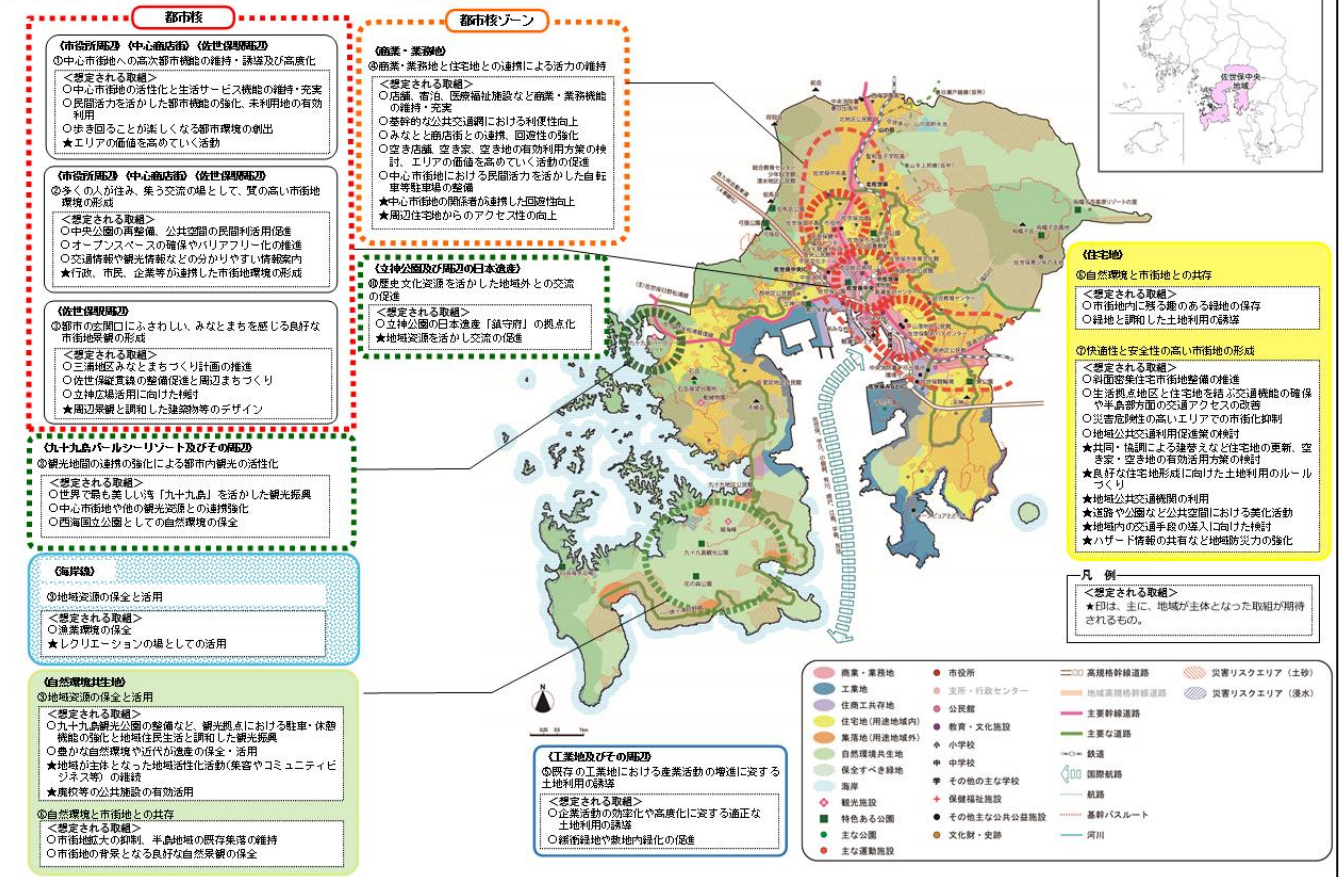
都市核

《市役所周辺》《中心商店街》《佐世保駅周辺》
①中心市街地への高次都市機能の維持・誘導及び高度化
＜想定される取組＞
○中心市街地の活性化と生活サービス機能の維持・充実
○民間活力を活かした都市機能の強化、未利用地の有効利用
○歩き回ることが楽しくなる都市環境の創出
★エリアの価値を高めていく活動

《市役所周辺》《中心商店街》《佐世保駅周辺》
②多くの人が住み、集う交流の場として、質の高い市街地環境の形成
＜想定される取組＞
○中央公園の再整備、公共空間の民間利活用促進
○オープンスペースの確保やバリアフリー化の推進
○交通情報や観光情報などの分かりやすい情報案内
★行政、市民、企業等が連携した市街地環境の形成

《佐世保駅周辺》
③都市の玄関口にふさわしい、みなとまちを感じる良好な市街地景観の形成
＜想定される取組＞
○三浦地区みなとまちづくり計画の推進
○佐世保線高架線の整備促進と周辺まちづくり
○立体広場活用に向けた検討
★周辺景観と調和した建築物等のデザイン

都市核ゾーン

《商業・業務地》
④商業・業務地と住宅地との連携による活力の維持
＜想定される取組＞
○店舗、宿泊、医療福祉施設など商業・業務機能の維持・充実
○基幹的な公共交通網における利便性向上
○みなとと商店街との連携、回遊性の強化
○空き店舗、空き家、空き地の有効利用方策の検討、エリアの価値を高めていく活動の促進
○中心市街地における民間活力を活かした自転車等駐車場の整備
★中心市街地の関係者が連携した回遊性向上
★周辺住宅地からのアクセス性の向上

《立神公園及び周辺の日本遺産》
⑩歴史文化資源を活かした地域外との交流の促進
＜想定される取組＞
○立神公園の日本遺産「鎮守府」の拠点化
★地域資源を活かし交流の促進

《九十九島パールシーリゾート及びその周辺》
⑧観光地間の連携の強化による都市内観光の活性化
＜想定される取組＞
○世界で最も美しい湾「九十九島」を活かした観光振興
○中心市街地や他の観光資源との連携強化
○西海国立公園としての自然環境の保全

《海岸線》
⑨地域資源の保全と活用
＜想定される取組＞
○漁業環境の保全
★レクリエーションの場としての活用

《自然環境共生地》
⑨地域資源の保全と活用
＜想定される取組＞
○九十九島観光公園の整備など、観光拠点における駐車・休憩機能の強化と地域住民生活と調和した観光振興
○豊かな自然環境や近代化遺産の保全・活用
★地域が主体となった地域活性化活動(集落やコミュニティビジネス等)の継続
★廃校等の公共施設の有効活用

⑥自然環境と市街地との共存
＜想定される取組＞
○市街地拡大の抑制、半島地域の既存集落の維持
○市街地の背景となる良好な自然景観の保全

《工業地及びその周辺》
⑤既存の工業地における産業活動の増進に資する土地利用の誘導
＜想定される取組＞
○企業活動の効率化や高度化に資する適正な土地利用の誘導
○緩衝緑地や敷地内緑化の促進

佐世保中央地域

九十九島観光公園
花の森公園

《住宅地》
⑥自然環境と市街地との共存
＜想定される取組＞
○市街地内に残る趣のある緑地の保存
○緑地と調和した土地利用の誘導

⑦快適性と安全性の高い市街地の形成
＜想定される取組＞
○斜面密集住宅市街地整備の推進
○生活拠点地区と住宅地を結ぶ交通機能の確保や半島部方面の交通アクセスの改善
○災害危険性の高いエリアでの市街化抑制
○地域公共交通利用促進策の検討
★共同・協調による建替えなど住宅地の更新、空き家・空き地の有効活用方策の検討
★良好な住宅地形成に向けた土地利用のルールづくり
★地域公共交通機関の利用
★道路や公園など公共空間における美化活動
★地域内の交通手段の導入に向けた検討
★ハザード情報の共有など地域防災力の強化

凡例
＜想定される取組＞
★印は、主に、地域が主体となった取組が期待されるもの。

| | | |
|---|---|---|
| 商業・業務地 | 市役所 | 高規格幹線道路 |
| 工業地 | 支所・行政センター | 地域高規格幹線道路 |
| 住商工共存地 | 公民館 | 主要幹線道路 |
| 住宅地(用途地域内) | 教育・文化施設 | 主要な道路 |
| 集落地(用途地域外) | 小 小学校 | 鉄道 |
| 自然環境共生地 | 中 中学校 | 国際航路 |
| 保全すべき緑地 | 学 その他の主な学校 | 航路 |
| 海岸 | 保健福祉施設 | 基幹バスルート |
| 観光施設 | その他の主な公共公益施設 | 河川 |
| 特色ある公園 | 文化財・史跡 | 災害リスクエリア(土砂) |
| 主な公園 | | 災害リスクエリア(浸水) |
| 主な運動施設 | | |